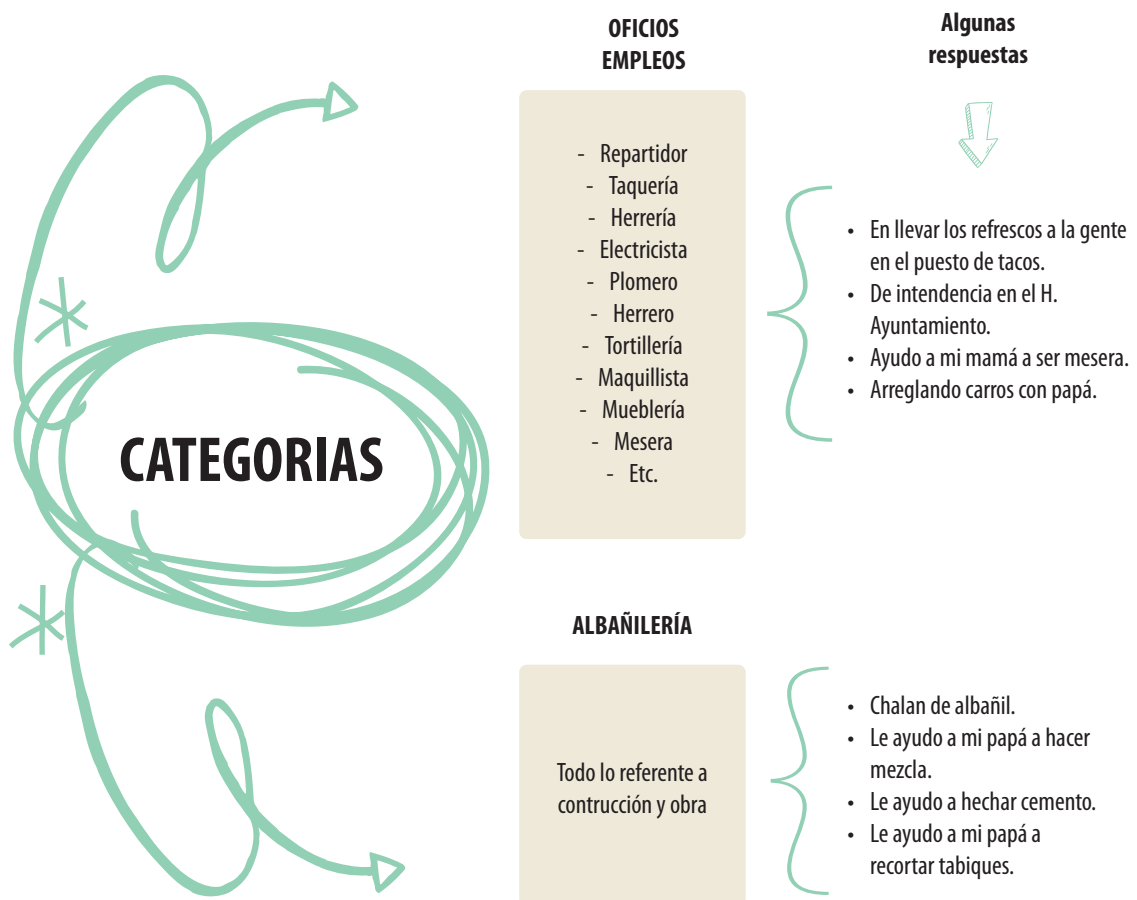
OFICIOS
EMPLEOS

Algunas
respuestas

CATEGORIAS

- Repartidor
- Taquería
- Herrería
- Electricista
- Plomero
- Herrero
- Tortillería
- Maquillista
- Mueblería
- Mesera
- Etc.

• En llevar los refrescos a la gente en el puesto de tacos.
• De intendencia en el H. Ayuntamiento.
• Ayudo a mi mamá a ser mesera.
• Arreglando carros con papá.

ALBAÑILERÍA

Todo lo referente a contrucción y obra

• Chalan de albañil.
• Le ayudo a mi papá a hacer mezcla.
• Le ayudo a hechar cemento.
• Le ayudo a mi papá a recortar tabiques.